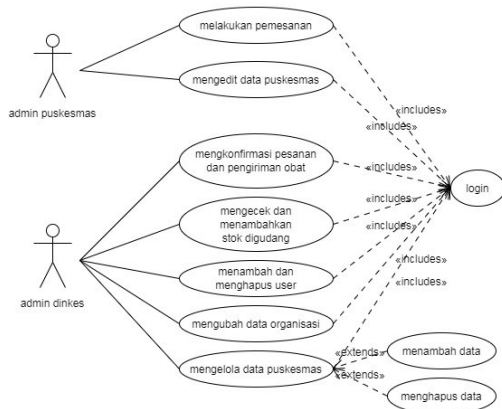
admin puskesmas

melakukan pemesanan

mengedit data puskesmas

«includes»

«includes»

admin dinkes

mengkonfirmasi pesanan dan pengiriman obat

«includes»

login

mengecek dan menambahkan stok digudang

«includes»

«includes»

menambah dan menghapus user

«includes»

«includes»

mengubah data organisasi

mengelola data puskesmas

«extends»

menambah data

«extends»

menghapus data